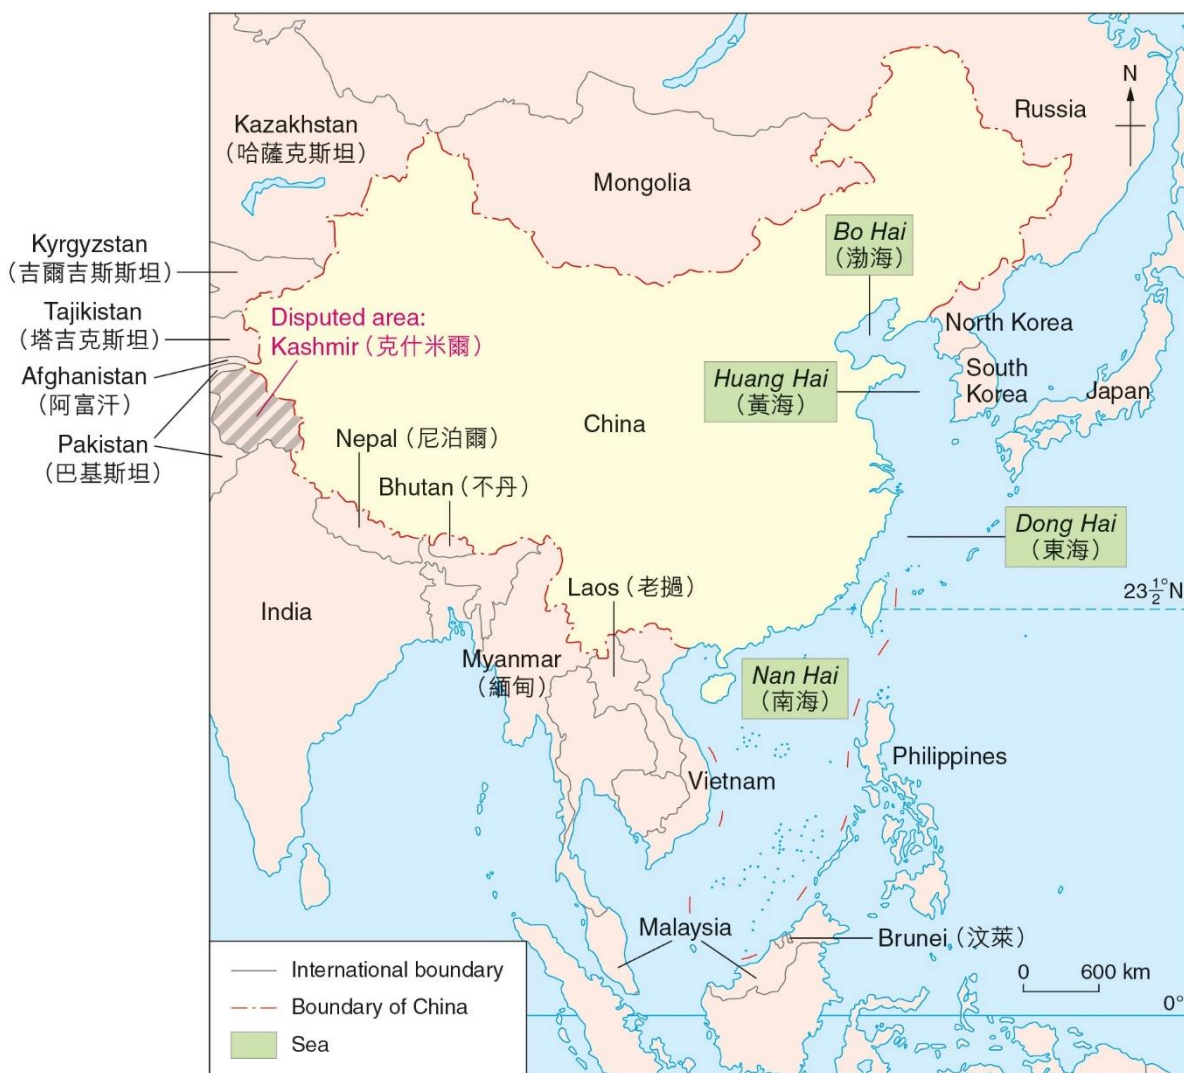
N

Russia

Kazakhstan
(哈薩克斯坦)

Mongolia

Bo Hai
(渤海)

Kyrgyzstan
(吉爾吉斯斯坦)

Tajikistan
(塔吉克斯坦)

Disputed area:
Kashmir (克什米爾)

North Korea

Afghanistan
(阿富汗)

Huang Hai
(黃海)

South Korea

Japan

Pakistan
(巴基斯坦)

China

Nepal (尼泊爾)

Bhutan (不丹)

Dong Hai
(東海)

Laos (老撾)

$23\frac{1}{2}°N$

India

Myanmar
(緬甸)

Nan Hai
(南海)

Philippines

Vietnam

Malaysia

Brunei (汶萊)

0 600 km

0°

International boundary

Boundary of China

Sea